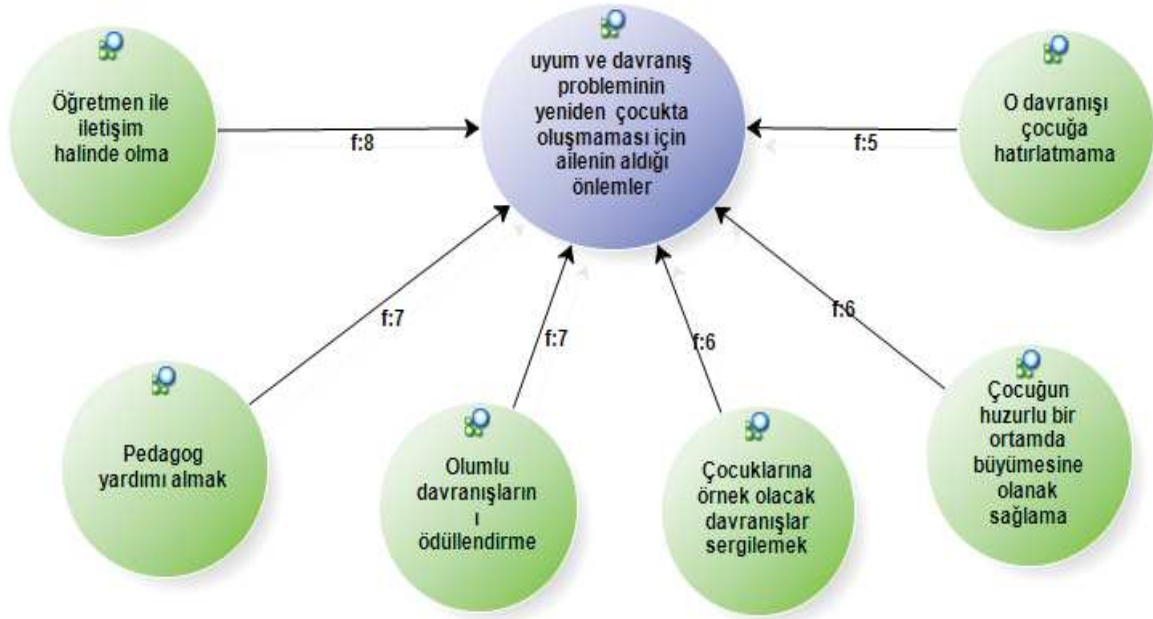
uyum ve davranış probleminin yeniden çocukta oluşmaması için ailenin aldığı önlemler

Öğretmen ile iletişim halinde olma

f:8

O davranışı çocuğa hatırlatmama

f:5

f:7

f:7

f:6

f:6

Pedagog yardımı almak

Olumlu davranışların ı ödüllendirme

Çocuklarına örnek olacak davranışlar sergilemek

Çocuğun huzurlu bir ortamda büyümesine olanak sağlama